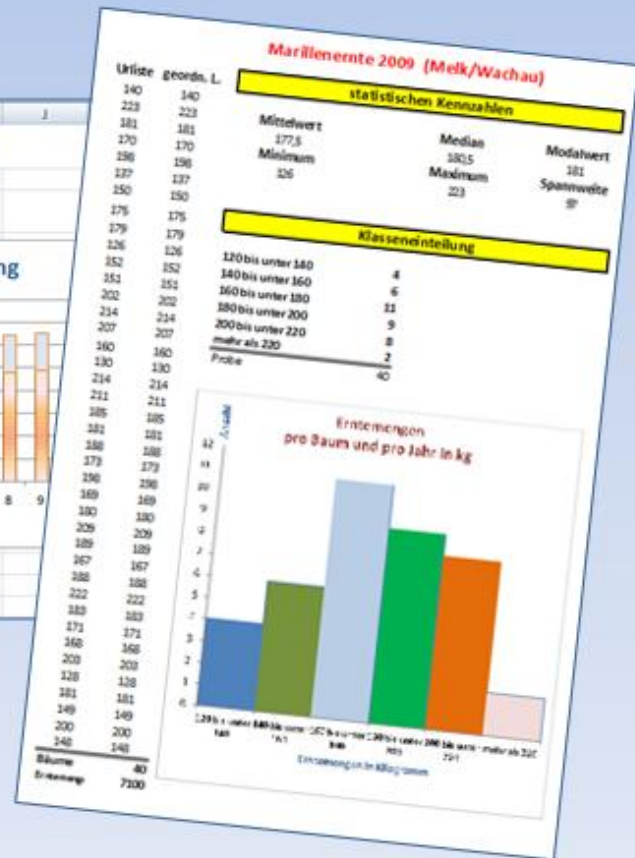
J

ng

8 9

Marillenernte 2009 (Melk/Wachau)

| Urliste | geordn. L. |
|---|---|
| 140 | 140 |
| 223 | 223 |
| 181 | 181 |
| 170 | 170 |
| 198 | 198 |
| 137 | 137 |
| 150 | 150 |
| 175 | 175 |
| 179 | 179 |
| 126 | 126 |
| 152 | 152 |
| 151 | 151 |
| 202 | 202 |
| 214 | 214 |
| 207 | 207 |
| 160 | 160 |
| 130 | 130 |
| 214 | 214 |
| 211 | 211 |
| 185 | 185 |
| 181 | 181 |
| 188 | 188 |
| 173 | 173 |
| 198 | 198 |
| 169 | 169 |
| 180 | 180 |
| 209 | 209 |
| 189 | 189 |
| 167 | 167 |
| 188 | 188 |
| 222 | 222 |
| 183 | 183 |
| 171 | 171 |
| 168 | 168 |
| 203 | 203 |
| 128 | 128 |
| 181 | 181 |
| 149 | 149 |
| 200 | 200 |
| 148 | 148 |
| Bäume | 40 |
| Erntemenge | 7100 |

statistischen Kennzahlen

Mittelwert 177,5
Minimum 126
Median 180,5
Maximum 223
Modalwert 181
Spannweite 97

Klasseneinteilung

| | |
|---|---|
| 120 bis unter 140 | 4 |
| 140 bis unter 160 | 6 |
| 160 bis unter 180 | 11 |
| 180 bis unter 200 | 9 |
| 200 bis unter 220 | 8 |
| mehr als 220 | 2 |
| Probe | 40 |

Erntemengen
pro Baum und pro Jahr in kg

Anzahl

12 11 10 9 8 7 6 5 4 3 2 1 0

120 bis unter 140 | 140 bis unter 160 | 160 bis unter 180 | 180 bis unter 200 | 200 bis unter 220 | mehr als 220

Erntemengen in Kilogramm